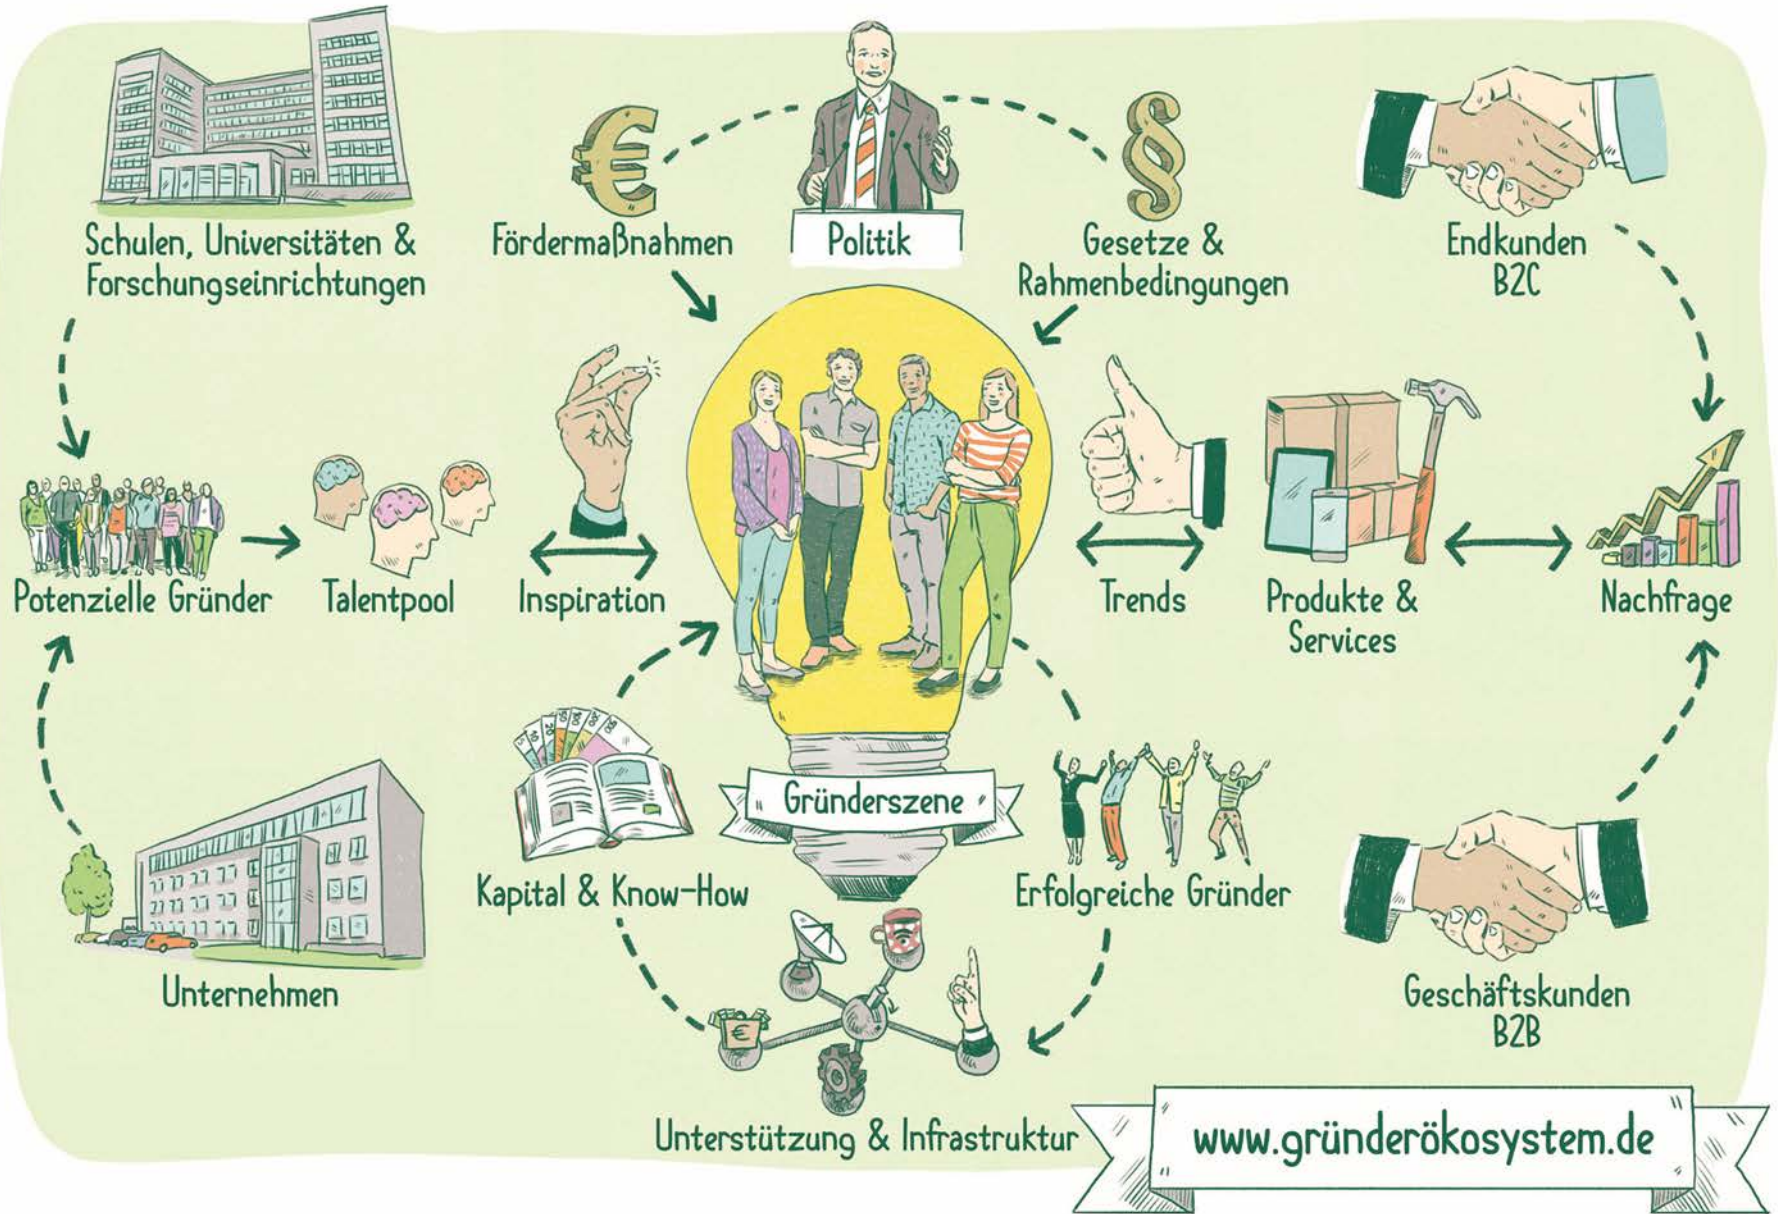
Schulen, Universitäten & Forschungseinrichtungen

Fördermaßnahmen

Politik

Gesetze & Rahmenbedingungen

Endkunden B2C

Potenzielle Gründer

Talentpool

Inspiration

Trends

Produkte & Services

Nachfrage

Gründerszene

Kapital & Know-How

Erfolgreiche Gründer

Unternehmen

Geschäftskunden B2B

Unterstützung & Infrastruktur

www.gründerökosystem.de